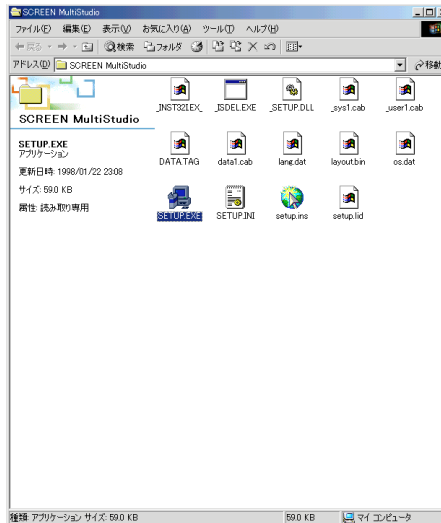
SCREEN MultiStudio

ファイル(F) 編集(E) 表示(V) お気に入り(A) ツール(T) ヘルプ(H)

戻る 進む 検索 フォルダ

アドレス(D) SCREEN MultiStudio

移動

SCREEN MultiStudio

SETUP.EXE
アプリケーション

更新日時: 1998/01/22 23:08

サイズ: 59.0 KB

属性: 読み取り専用

_INST32I.EX_

_ISDEL.EXE

_SETUP.DLL

_sys1.cab

_user1.cab

DATA.TAG

data1.cab

lang.dat

layout.bin

os.dat

SETUP.EXE

SETUP.INI

setup.ins

setup.lid

種類: アプリケーション サイズ: 59.0 KB

59.0 KB

マイ コンピュータ